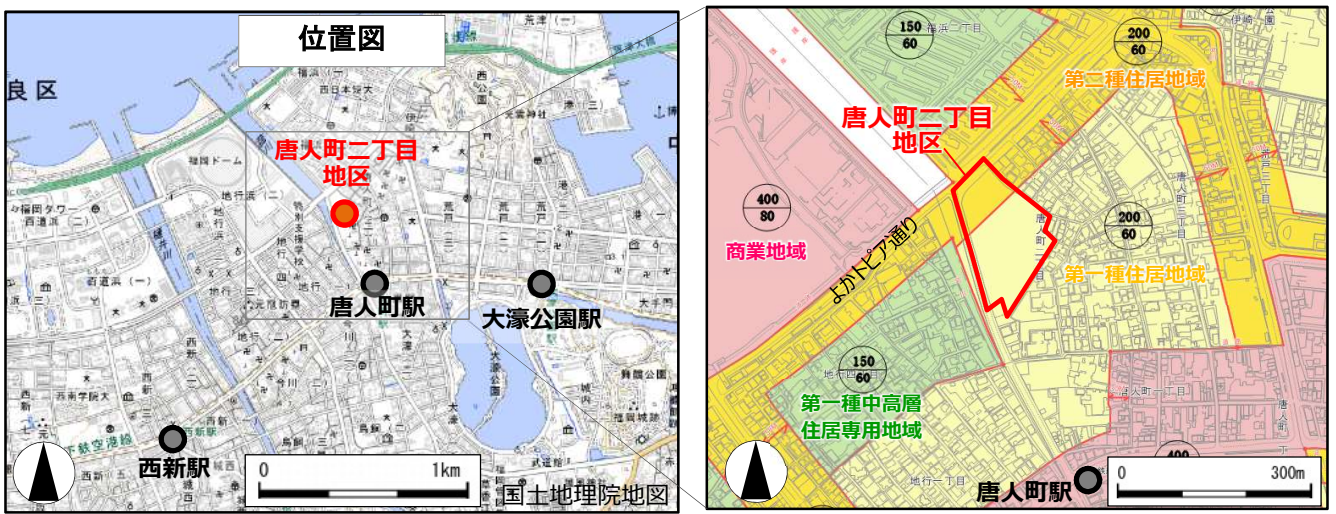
位置図

良区

唐人町二丁目
地区

唐人町駅

大濠公園駅

西新駅

0 1km

国土地理院地図

150
60

200
60

第二種住居地域

唐人町二丁目
地区

400
80

商業地域

よかトピア通り

200
60

第一種住居地域

150
60

第一種中高層
住居専用地域

唐人町駅

400

0 300m